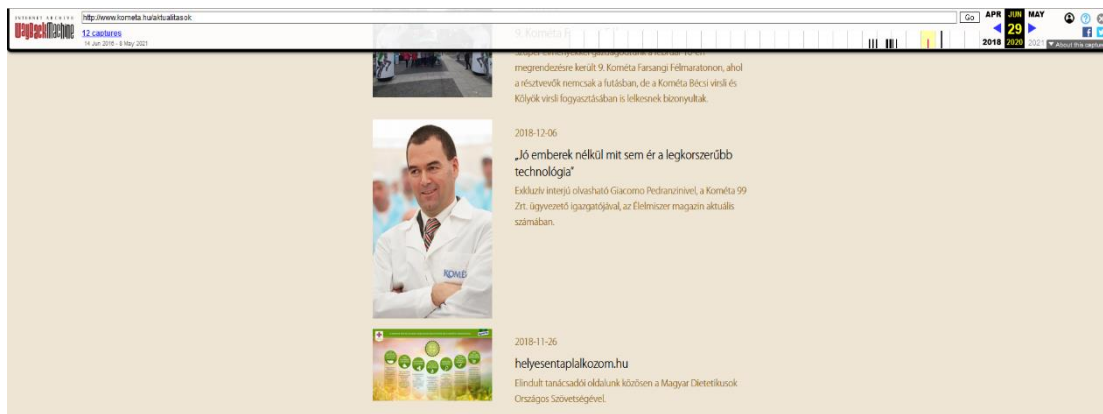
INTERNET ARCHIVE
WayBackMachine
http://www.kometa.hu/aktualitasok
12 captures
14 Jun 2016 - 8 May 2021
Go
APR JUN MAY
29
2018 2020 2021
About this capture

9. Kométa F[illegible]
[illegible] megrendezésre került 9. Kométa Farsangi Félmaratonon, ahol a résztvevők nemcsak a futásban, de a Kométa Bécsi virsli és Kölyök virsli fogyasztásában is lelkesnek bizonyultak.

KOMÉTA

2018-12-06
„Jó emberek nélkül mit sem ér a legkorszerűbb technológia"
Exkluzív interjú olvasható Giacomo Pedranzinivel, a Kométa 99 Zrt. ügyvezető igazgatójával, az Élelmiszer magazin aktuális számában.

2018-11-26
helyesentaplalkozom.hu
Elindult tanácsadói oldalunk közösen a Magyar Dietetikusok Országos Szövetségével.